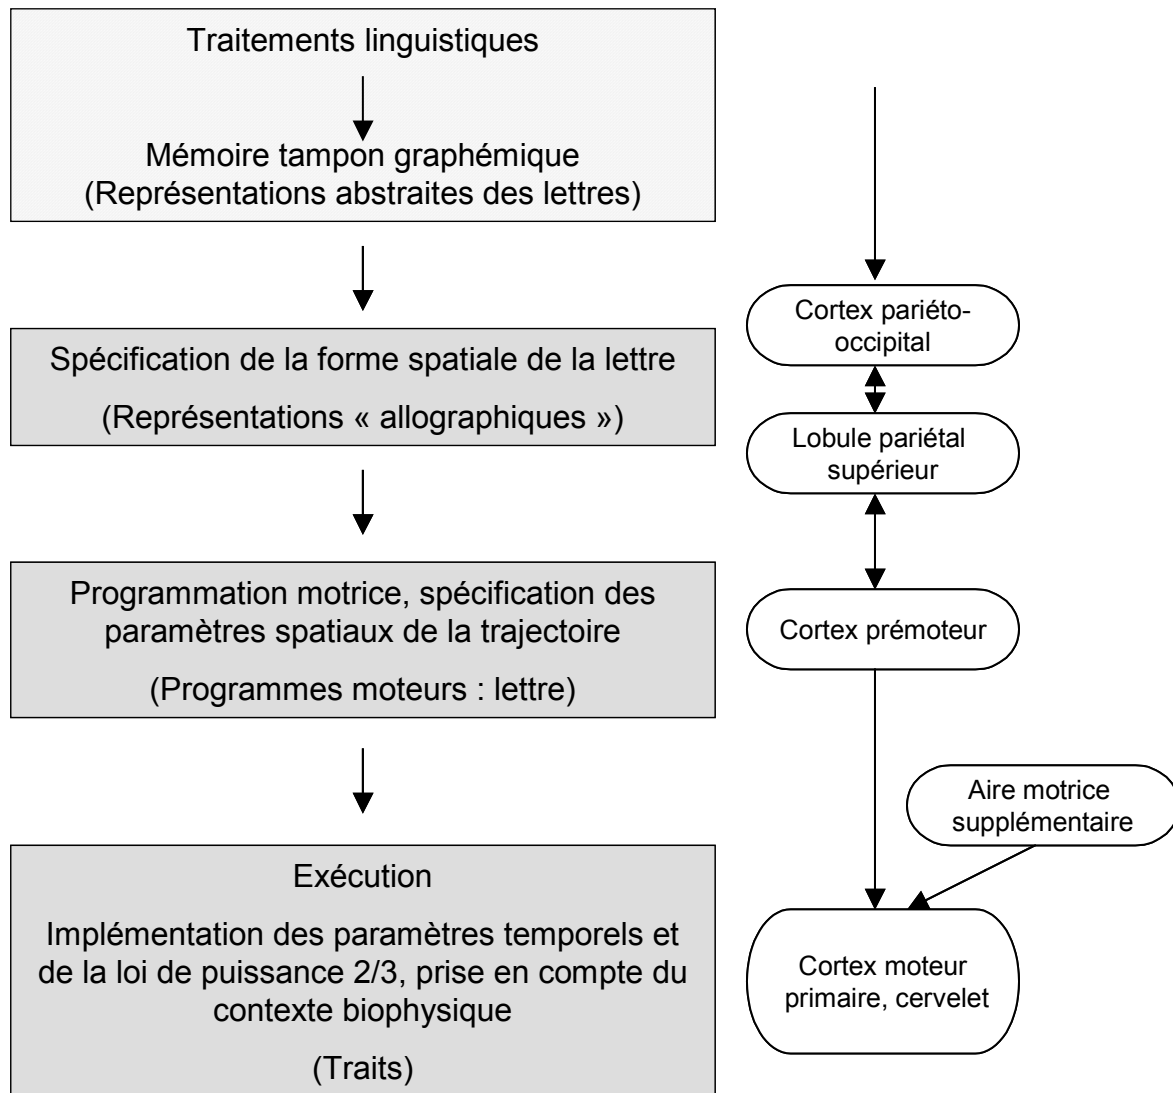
Traitements linguistiques

Mémoire tampon graphémique
(Représentations abstraites des lettres)

Spécification de la forme spatiale de la lettre

(Représentations « allographiques »)

Programmation motrice, spécification des paramètres spatiaux de la trajectoire

(Programmes moteurs : lettre)

Exécution

Implémentation des paramètres temporels et de la loi de puissance 2/3, prise en compte du contexte biophysique

(Traits)

Cortex pariéto-occipital

Lobule pariétal supérieur

Cortex prémoteur

Aire motrice supplémentaire

Cortex moteur primaire, cervelet